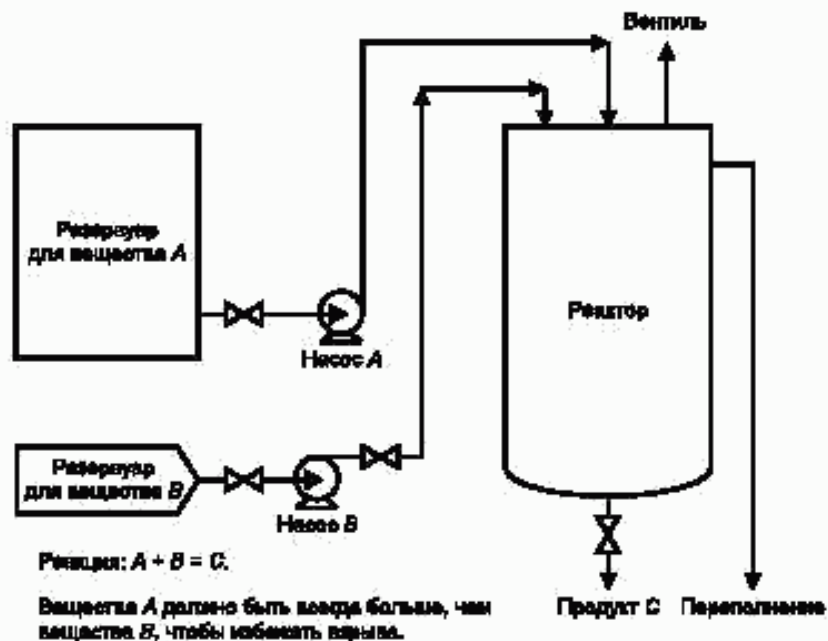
Вентиль

Резервуар для вещества *A*

Насос *A*

Реактор

Резервуар для вещества *B*

Насос *B*

Реакция: *A* + *B* = *C*.

Вещества *A* должно быть всегда больше, чем вещества *B*, чтобы избежать взрыва.

Продукт *C*

Переполнение